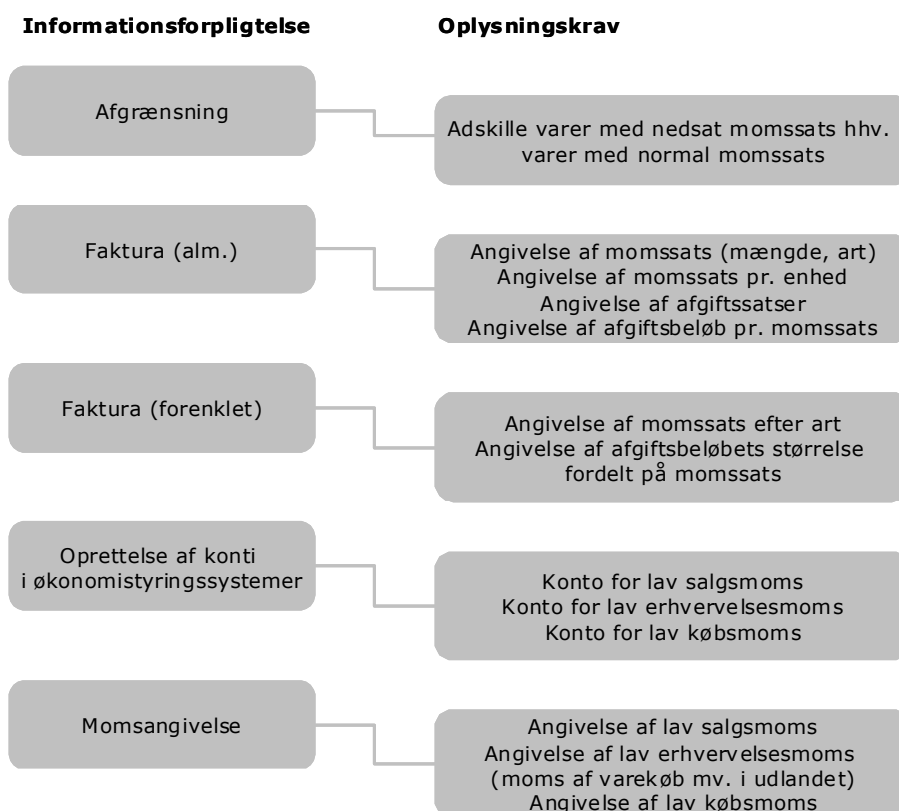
Informationsforpligtelse

Oplysningskrav

Afgrænsning

Adskille varer med nedsat momssats hhv. varer med normal momssats

Faktura (alm.)

Angivelse af momssats (mængde, art)
Angivelse af momssats pr. enhed
Angivelse af afgiftssatser
Angivelse af afgiftsbeløb pr. momssats

Faktura (forenklet)

Angivelse af momssats efter art
Angivelse af afgiftsbeløbets størrelse fordelt på momssats

Oprettelse af konti i økonomistyringssystemer

Konto for lav salgsmoms
Konto for lav erhvervelsesmoms
Konto for lav købsmoms

Momsangivelse

Angivelse af lav salgsmoms
Angivelse af lav erhvervelsesmoms (moms af varekøb mv. i udlandet)
Angivelse af lav købsmoms